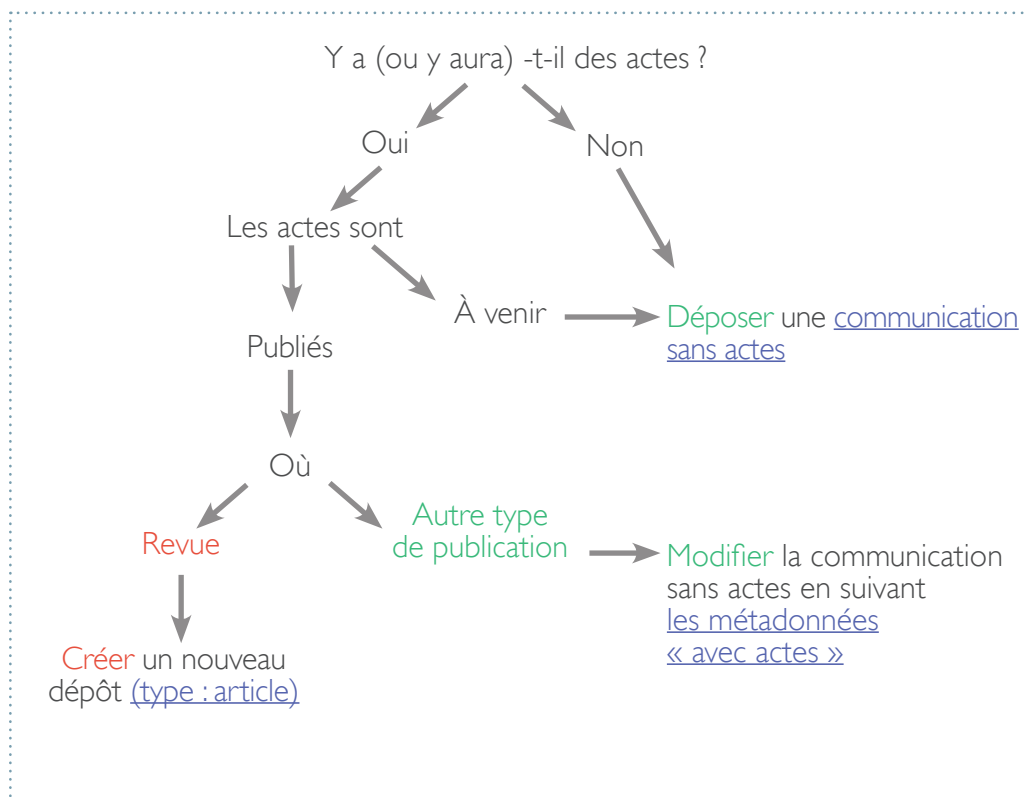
Y a (ou y aura) -t-il des actes ?

Oui

Non

Les actes sont

À venir

Déposer une communication sans actes

Publiés

Où

Revue

Autre type de publication

Modifier la communication sans actes en suivant les métadonnées « avec actes »

Créer un nouveau dépôt (type : article)